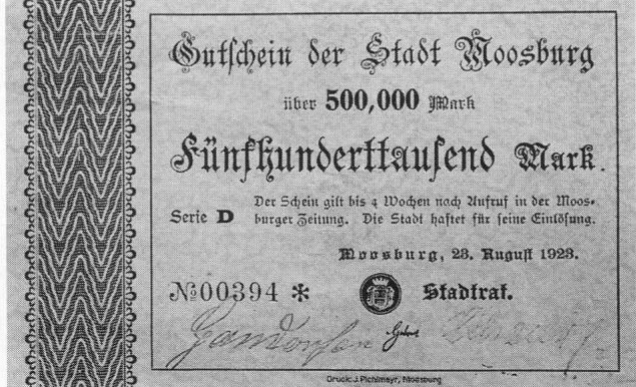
Gutschein der Stadt Moosburg

über 500,000 Mark

Fünfhunderttausend Mark.

Serie D

Der Schein gilt bis 4 Wochen nach Aufruf in der Moosburger Zeitung. Die Stadt haftet für seine Einlösung.

Moosburg, 23. August 1923.

№00394 *

Stadtrat.

Gamdorfer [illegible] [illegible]

Druck: J. Pichlmayr, Moosburg